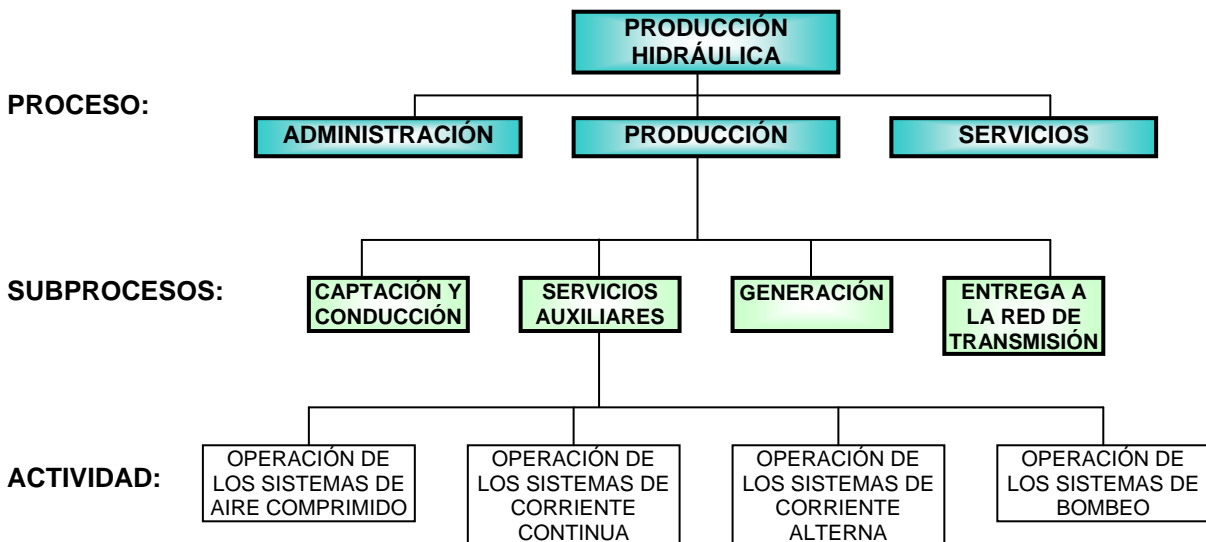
PRODUCCIÓN HIDRÁULICA

PROCESO:

ADMINISTRACIÓN

PRODUCCIÓN

SERVICIOS

SUBPROCESOS:

CAPTACIÓN Y CONDUCCIÓN

SERVICIOS AUXILIARES

GENERACIÓN

ENTREGA A LA RED DE TRANSMISIÓN

ACTIVIDAD:

OPERACIÓN DE LOS SISTEMAS DE AIRE COMPRIMIDO

OPERACIÓN DE LOS SISTEMAS DE CORRIENTE CONTINUA

OPERACIÓN DE LOS SISTEMAS DE CORRIENTE ALTERNA

OPERACIÓN DE LOS SISTEMAS DE BOMBEO